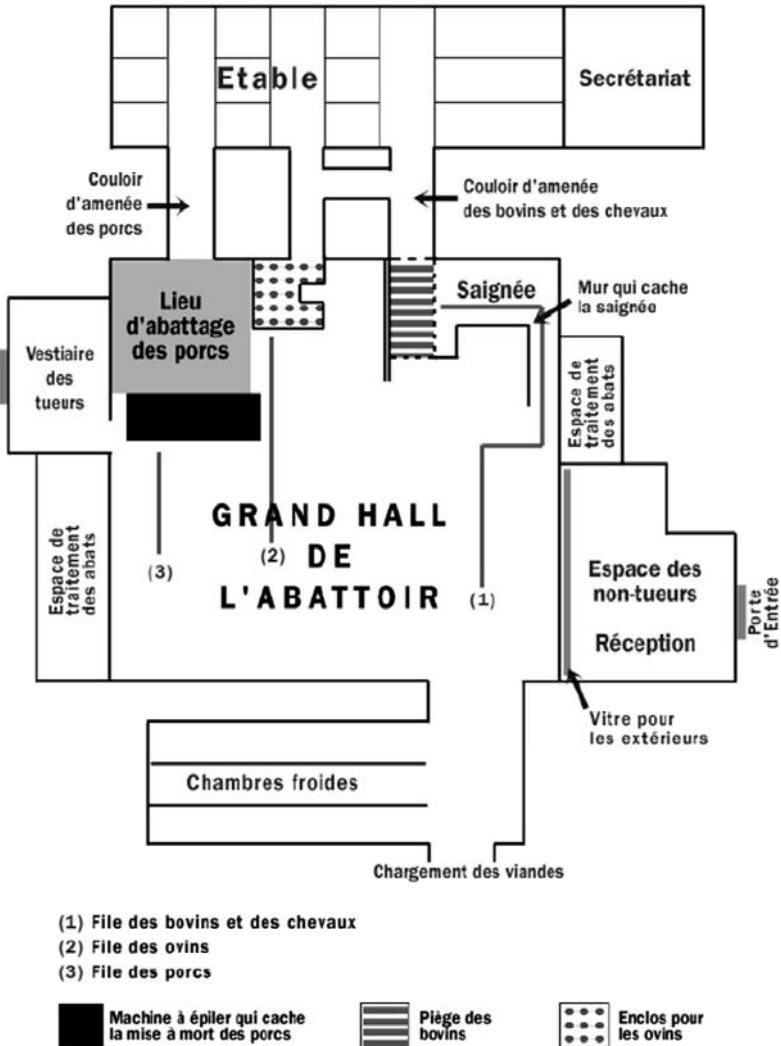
Etable

Secrétariat

Couloir d'amenée des porcs

Couloir d'amenée des bovins et des chevaux

Lieu d'abattage des porcs

Saignée

Mur qui cache la saignée

Vestiaire des tueurs

Espace de traitement des abats

GRAND HALL DE L'ABATTOIR

(3)

(2)

(1)

Espace de traitement des abats

Espace des non-tueurs

Réception

Porte d'Entrée

Vitre pour les extérieurs

Chambres froides

Chargement des viandes

(1) File des bovins et des chevaux
(2) File des ovins
(3) File des porcs

Machine à épiler qui cache la mise à mort des porcs

Piège des bovins

Enclos pour les ovins